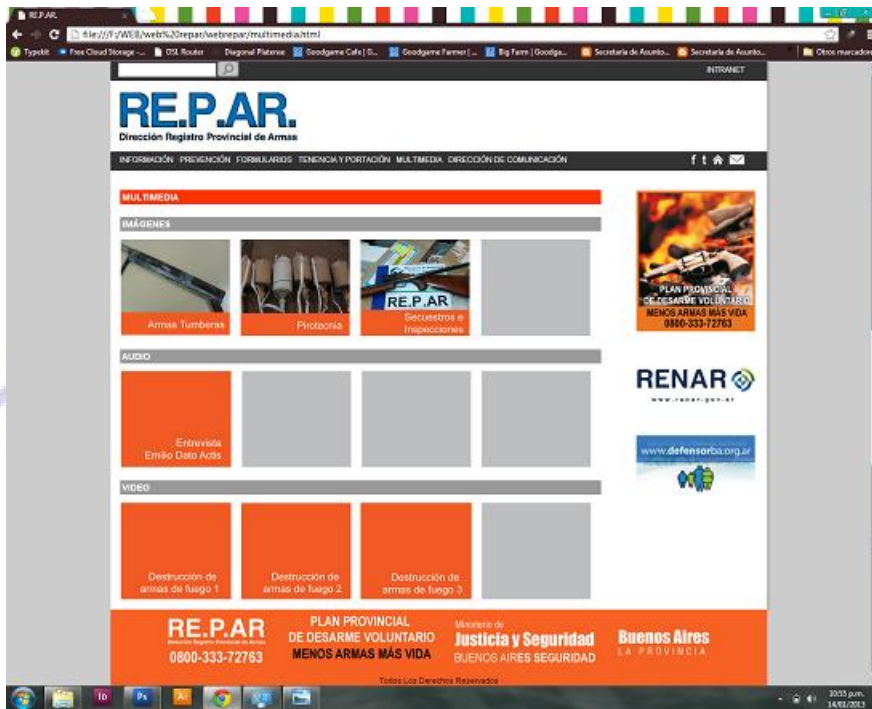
RE.P.AR.

file:///F:/WEB/web%20repar/webrepar/multimedia.html

Typekit  Free Cloud Storage -...  DSL Router  Diagonal Platense  Goodgame Cafe | G...  Goodgame Farmer | ...  Big Farm | Goodga...  Secretaría de Asunto...  Secretaría de Asunto...  Otros marcadores

INTRANET

RE.P.AR.
Dirección Registro Provincial de Armas

INFORMACIÓN  PREVENCIÓN  FORMULARIOS  TENENCIA Y PORTACIÓN  MULTIMEDIA  DIRECCIÓN DE COMUNICACIÓN

MULTIMEDIA

IMÁGENES

Armas Tumberas

Pirotecnia

RE.P.AR
Secuestros e Inspecciones

AUDIO

Entrevista Emilio Dato Actis

VIDEO

Destrucción de armas de fuego 1

Destrucción de armas de fuego 2

Destrucción de armas de fuego 3

PLAN PROVINCIAL DE DESARME VOLUNTARIO
MENOS ARMAS MÁS VIDA
0800-333-72763

RENAR
www.renar.gov.ar

www.defensorba.org.ar

RE.P.AR
Dirección Registro Provincial de Armas
0800-333-72763

PLAN PROVINCIAL DE DESARME VOLUNTARIO
MENOS ARMAS MÁS VIDA

Ministerio de Justicia y Seguridad
BUENOS AIRES SEGURIDAD

Buenos Aires
LA PROVINCIA

Todos Los Derechos Reservados

10:55 p.m.
14/01/2013